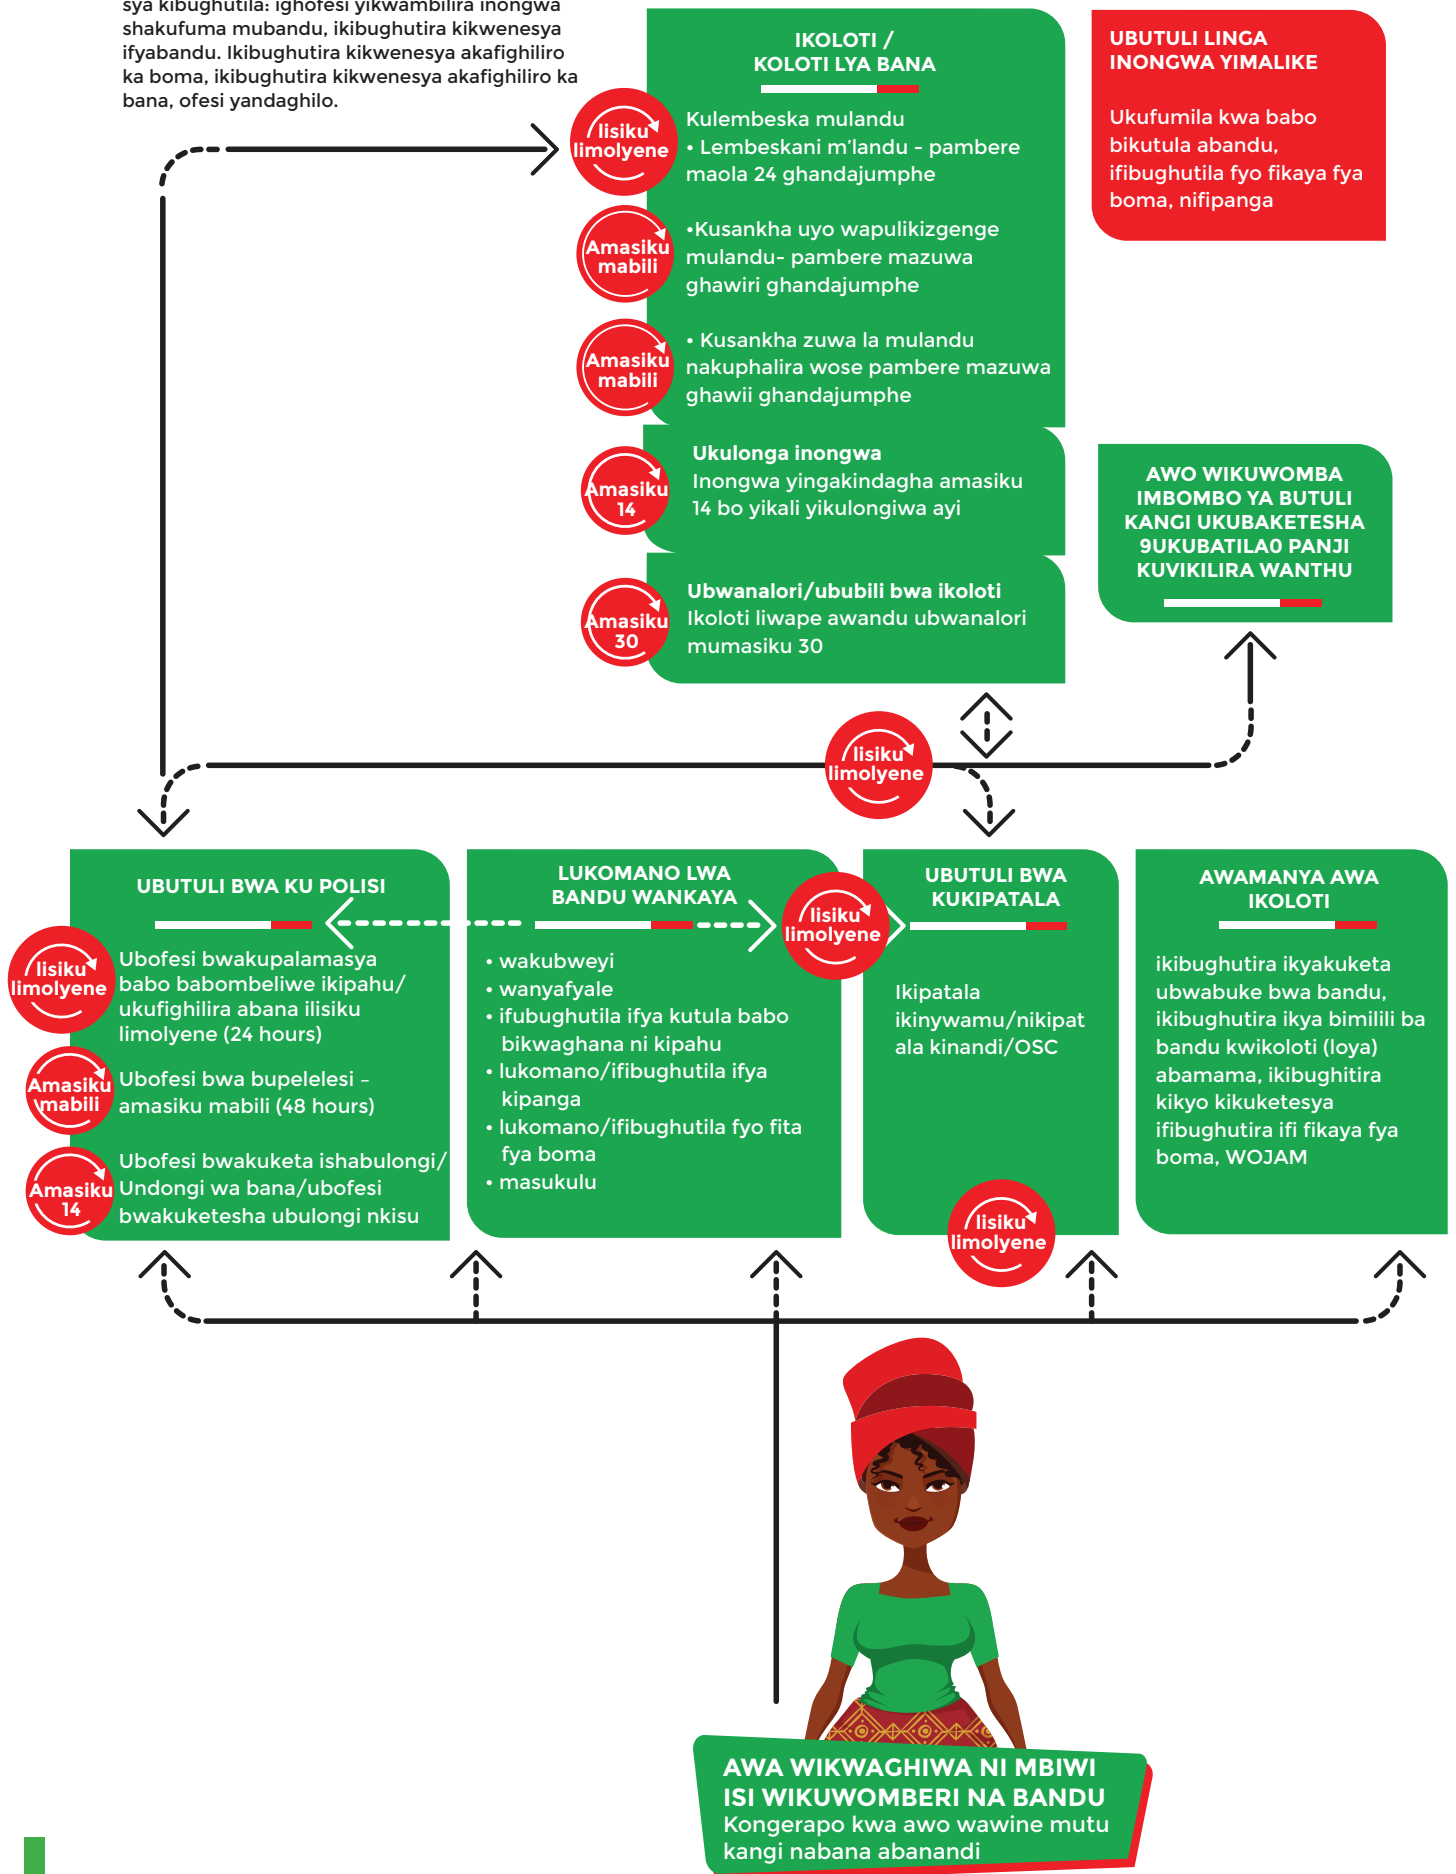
sya kibughutila: ighofesi yikwambilira inongwa shakufuma mubandu, ikibughutira kikwenesya ifyabandu. Ikibughutira kikwenesya akafighiliro ka boma, ikibughutira kikwenesya akafighiliro ka bana, ofesi yandaghilo.

IKOLOTI / KOLOTI LYA BANA

Iisiku limolyene

Kulembeska mulandu
• Lembeskani m'landu - pambere maola 24 ghandajumphe

Amasiku mabili

•Kusankha uyo wapulikizgenge mulandu- pambere mazuwa ghawiri ghandajumphe

Amasiku mabili

• Kusankha zuwa la mulandu nakuphalira wose pambere mazuwa ghawii ghandajumphe

Amasiku 14

Ukulonga inongwa
Inongwa yingakindagha amasiku 14 bo yikali yikulongiwa ayi

Amasiku 30

Ubwanalori/ububili bwa ikoloti
Ikoloti liwape awandu ubwanalori mumasiku 30

UBUTULI LINGA INONGWA YIMALIKE

Ukufumila kwa babo bikutula abandu, ifibughutila fyo fikaya fya boma, nifipanga

AWO WIKUWOMBA IMBOMBO YA BUTULI KANGI UKUBAKETESHA 9UKUBATILA0 PANJI KUVIKILIRA WANTHU

Iisiku limolyene

UBUTULI BWA KU POLISI

Iisiku limolyene

Ubofesi bwakupalamasya babo babombeliwe ikipahu/ ukufighilira abana ilisiku limolyene (24 hours)

Amasiku mabili

Ubofesi bwa bupelelesi - amasiku mabili (48 hours)

Amasiku 14

Ubofesi bwakuketa ishabulongi/ Undongi wa bana/ubofesi bwakuketesha ubulongi nkisu

LUKOMANO LWA BANDU WANKAYA

Iisiku limolyene

• wakubweyi
• wanyafyale
• ifubughutila ifya kutula babo bikwaghana ni kipahu
• lukomano/ifibughutila ifya kipanga
• lukomano/ifibughutila fyo fita fya boma
• masukulu

UBUTULI BWA KUKIPATALA

Ikipatala ikinywamu/nikipatala kinandi/OSC

Iisiku limolyene

AWAMANYA AWA IKOLOTI

ikibughutira ikyakuketa ubwabuke bwa bandu, ikibughutira ikya bimilili ba bandu kwikoloti (loya) abamama, ikibughitira kikyo kikuketesya ifibughutira ifi fikaya fya boma, WOJAM

AWA WIKWAGHIWA NI MBIWI ISI WIKUWOMBERI NA BANDU
Kongerapo kwa awo wawine mutu kangi nabana abanandi